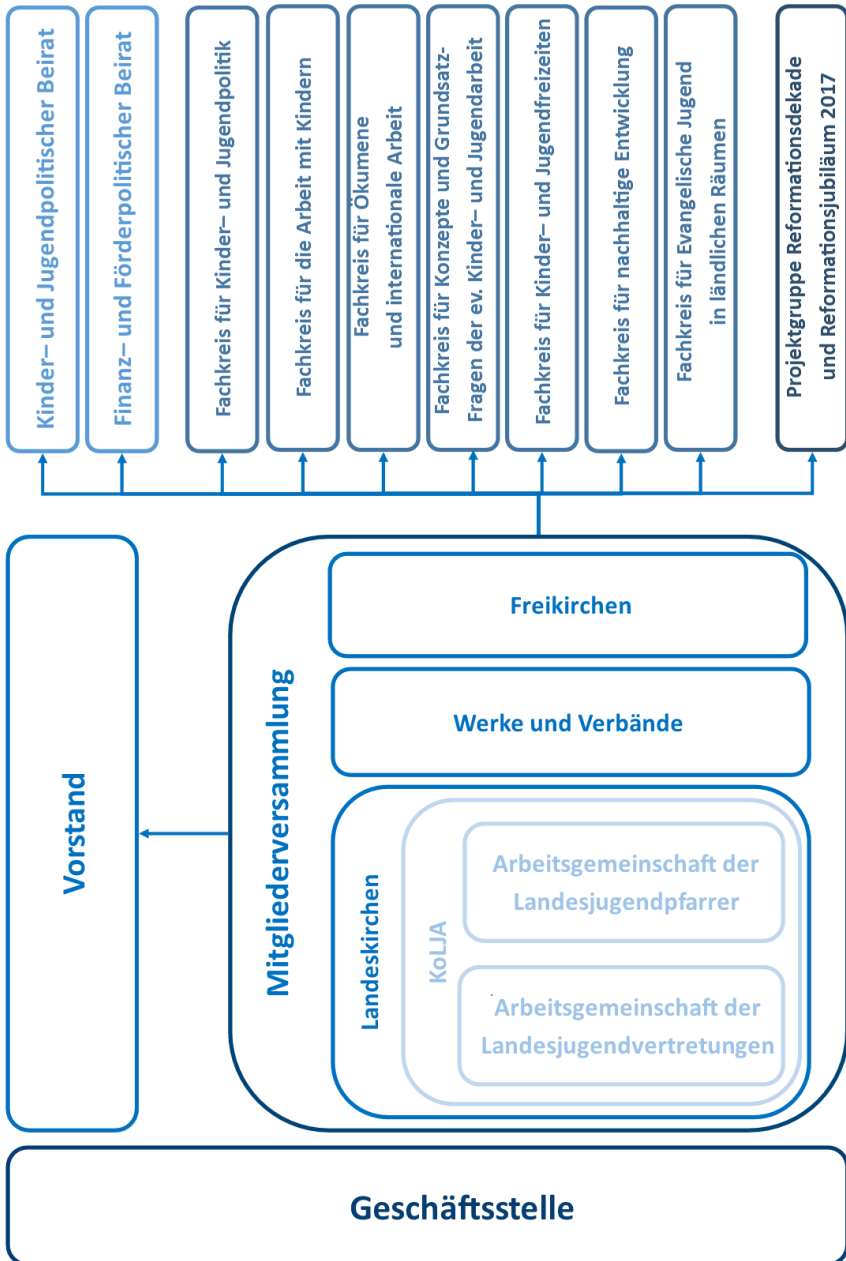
Kinder– und Jugendpolitischer Beirat

Finanz– und Förderpolitischer Beirat

Fachkreis für Kinder– und Jugendpolitik

Fachkreis für die Arbeit mit Kindern

Fachkreis für Ökumene und internationale Arbeit

Fachkreis für Konzepte und Grundsatzfragen der ev. Kinder– und Jugendarbeit

Fachkreis für Kinder– und Jugendfreizeiten

Fachkreis für nachhaltige Entwicklung

Fachkreis für Evangelische Jugend in ländlichen Räumen

Projektgruppe Reformationsdekade und Reformationsjubiläum 2017

Vorstand

Mitgliederversammlung

Freikirchen

Werke und Verbände

Landeskirchen

KoLJA

Arbeitsgemeinschaft der Landesjugendpfarrer

Arbeitsgemeinschaft der Landesjugendvertretungen

Geschäftsstelle